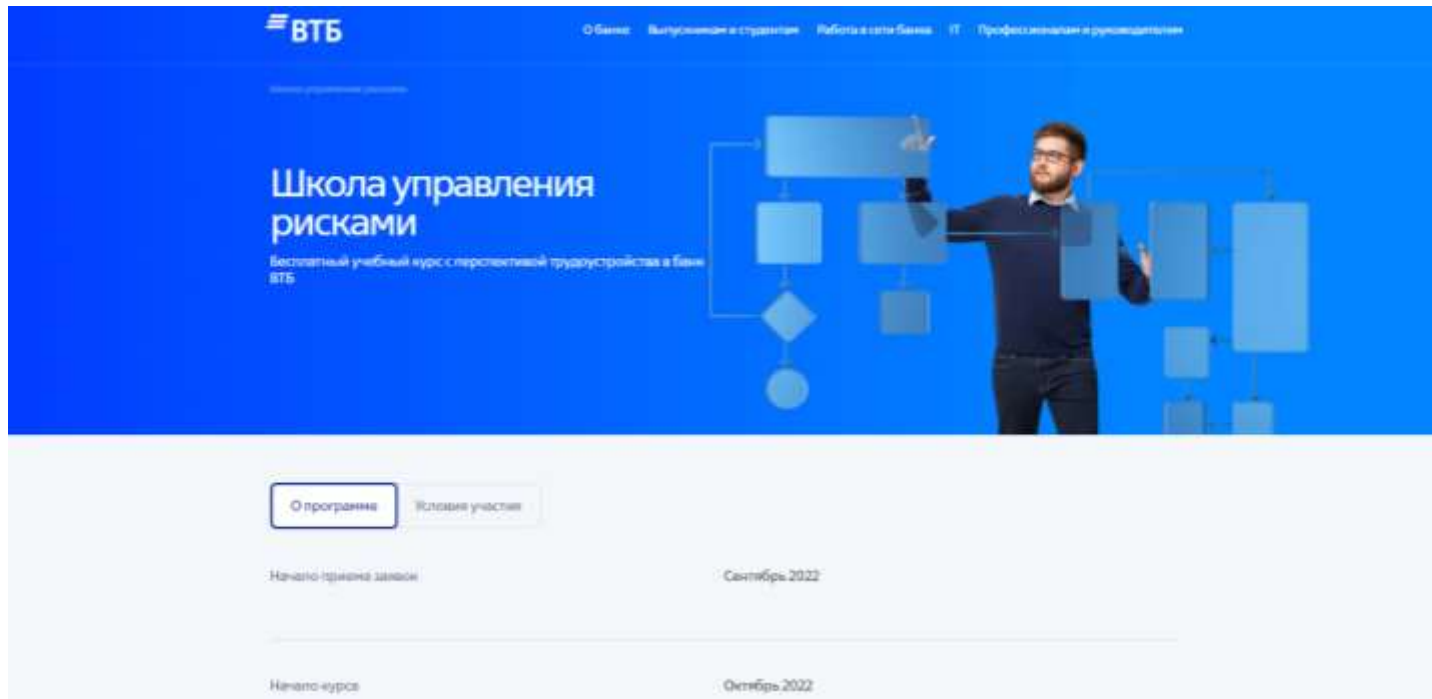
ВТБ

О банке   Выпускникам и студентам   Работа в сети банка   IT   Профессионалам и руководителям

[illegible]

Школа управления рисками

Бесплатный учебный курс с перспективой трудоустройства в банк ВТБ

О программе   Условия участия

Начало приема заявок   Сентябрь 2022

Начало курса   Октябрь 2022